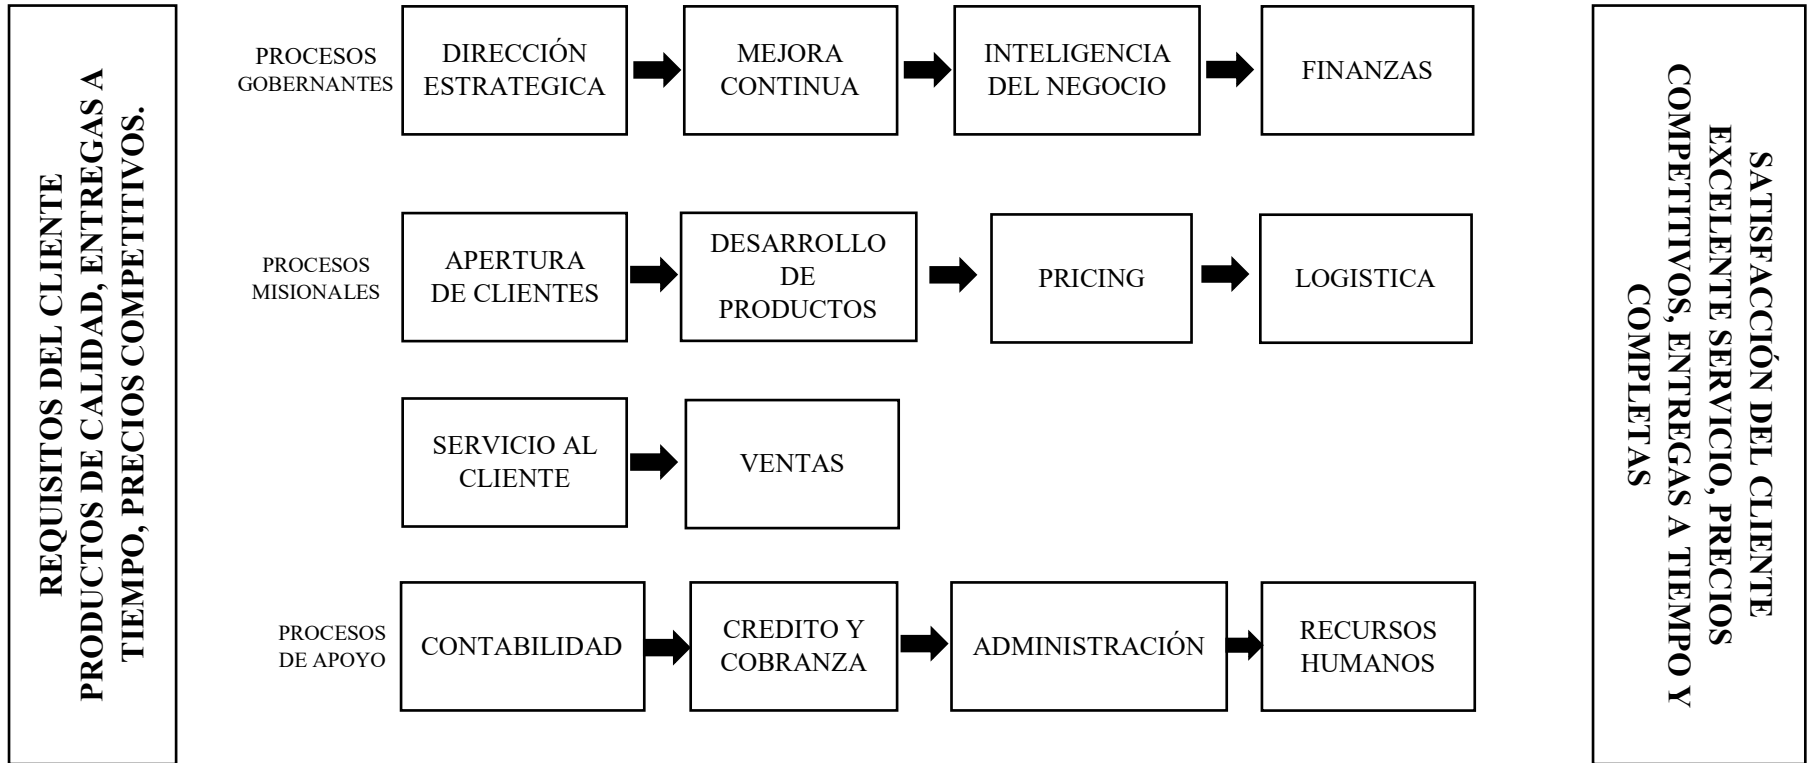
REQUISITOS DEL CLIENTE
PRODUCTOS DE CALIDAD, ENTREGAS A TIEMPO, PRECIOS COMPETITIVOS.

PROCESOS GOBERNANTES

DIRECCIÓN ESTRATEGICA

MEJORA CONTINUA

INTELIGENCIA DEL NEGOCIO

FINANZAS

PROCESOS MISIONALES

APERTURA DE CLIENTES

DESARROLLO DE PRODUCTOS

PRICING

LOGISTICA

SERVICIO AL CLIENTE

VENTAS

PROCESOS DE APOYO

CONTABILIDAD

CREDITO Y COBRANZA

ADMINISTRACIÓN

RECURSOS HUMANOS

SATISFACCIÓN DEL CLIENTE
EXCELENTE SERVICIO, PRECIOS COMPETITIVOS, ENTREGAS A TIEMPO Y COMPLETAS